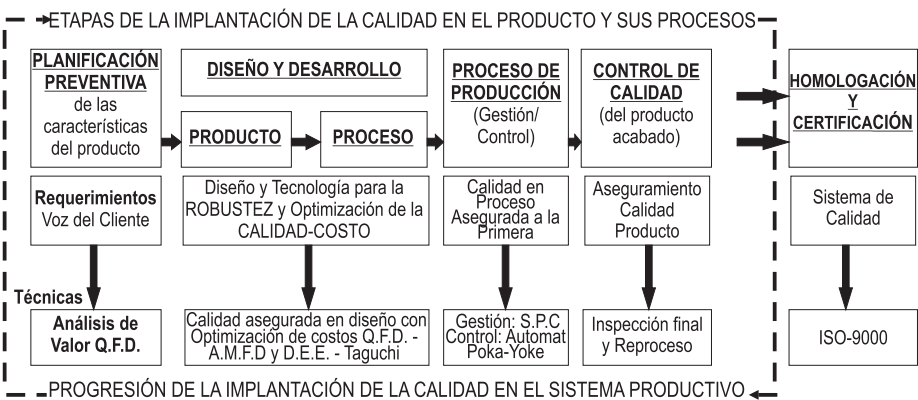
ETAPAS DE LA IMPLANTACIÓN DE LA CALIDAD EN EL PRODUCTO Y SUS PROCESOS

PLANIFICACIÓN PREVENTIVA de las características del producto

DISEÑO Y DESARROLLO

PRODUCTO

PROCESO

PROCESO DE PRODUCCIÓN (Gestión/ Control)

CONTROL DE CALIDAD (del producto acabado)

HOMOLOGACIÓN Y CERTIFICACIÓN

Requerimientos Voz del Cliente

Diseño y Tecnología para la ROBUSTEZ y Optimización de la CALIDAD-COSTO

Calidad en Proceso Asegurada a la Primera

Aseguramiento Calidad Producto

Sistema de Calidad

Técnicas

Análisis de Valor Q.F.D.

Calidad asegurada en diseño con Optimización de costos Q.F.D. - A.M.F.D y D.E.E. - Taguchi

Gestión: S.P.C Control: Automat Poka-Yoke

Inspección final y Reproceso

ISO-9000

PROGRESIÓN DE LA IMPLANTACIÓN DE LA CALIDAD EN EL SISTEMA PRODUCTIVO